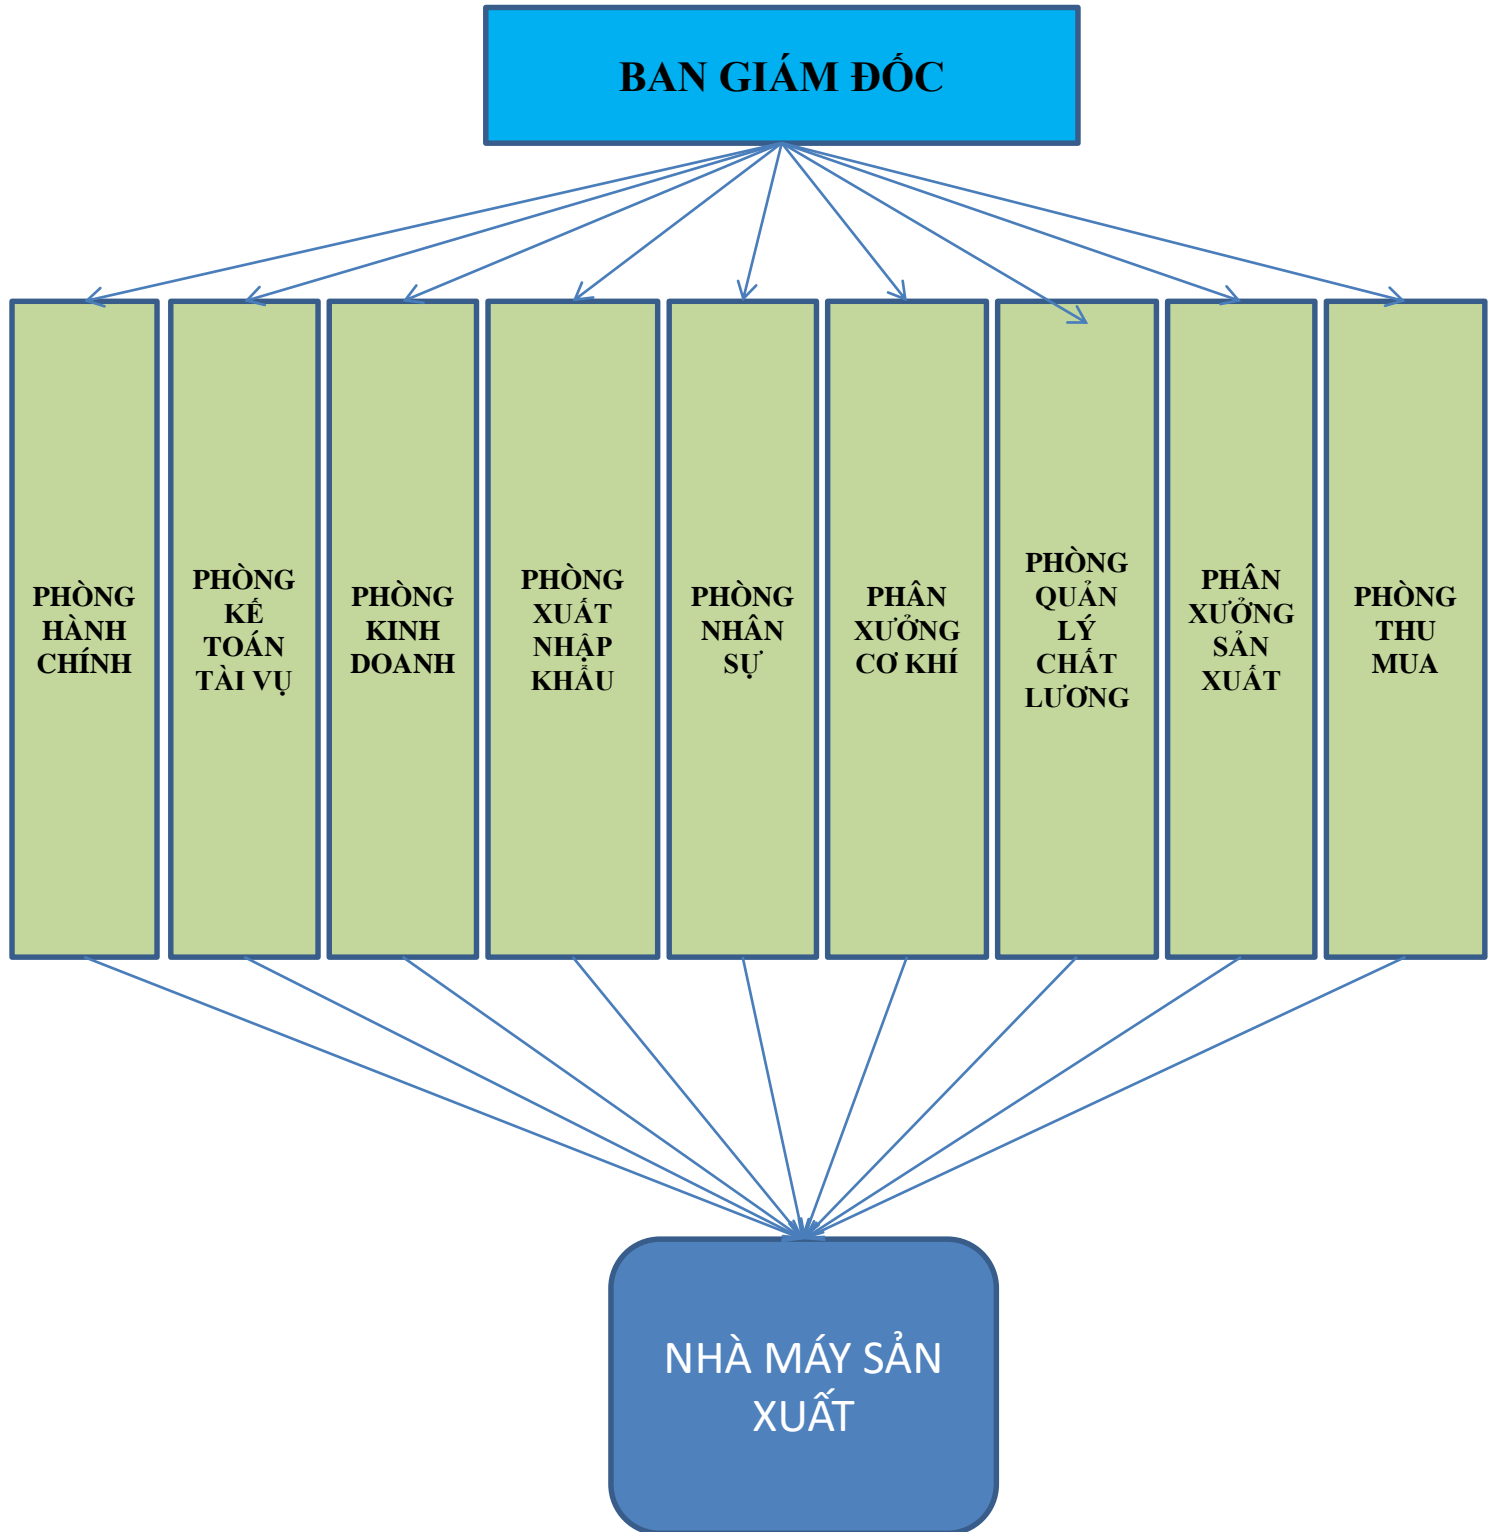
BAN GIÁM ĐỐC

PHÒNG HÀNH CHÍNH

PHÒNG KẾ TOÁN TÀI VỤ

PHÒNG KINH DOANH

PHÒNG XUẤT NHẬP KHẨU

PHÒNG NHÂN SỰ

PHÂN XƯỞNG CƠ KHÍ

PHÒNG QUẢN LÝ CHẤT LƯƠNG

PHÂN XƯỞNG SẢN XUẤT

PHÒNG THU MUA

NHÀ MÁY SẢN XUẤT